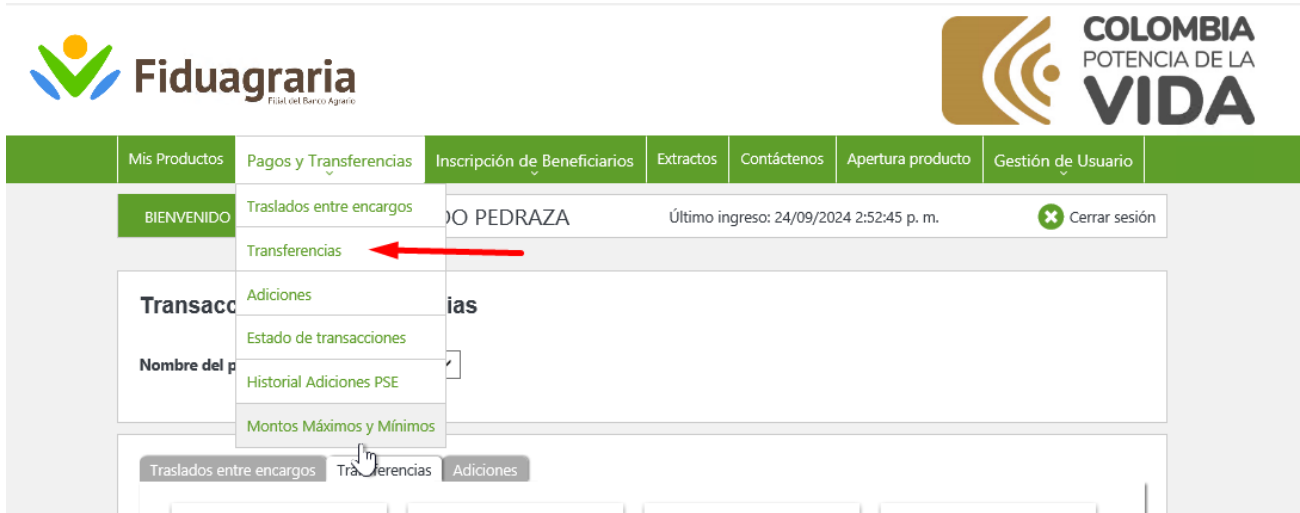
Fiduagraria
Filial del Banco Agrario

COLOMBIA
POTENCIA DE LA
VIDA

Mis Productos | Pagos y Transferencias | Inscripción de Beneficiarios | Extractos | Contáctenos | Apertura producto | Gestión de Usuario

BIENVENIDO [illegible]DO PEDRAZA
Último ingreso: 24/09/2024 2:52:45 p. m.
Cerrar sesión

Traslados entre encargos
Transferencias
Adiciones
Estado de transacciones
Historial Adiciones PSE
Montos Máximos y Mínimos

Transacc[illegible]ias

Nombre del p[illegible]

Traslados entre encargos
Tra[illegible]ferencias
Adiciones